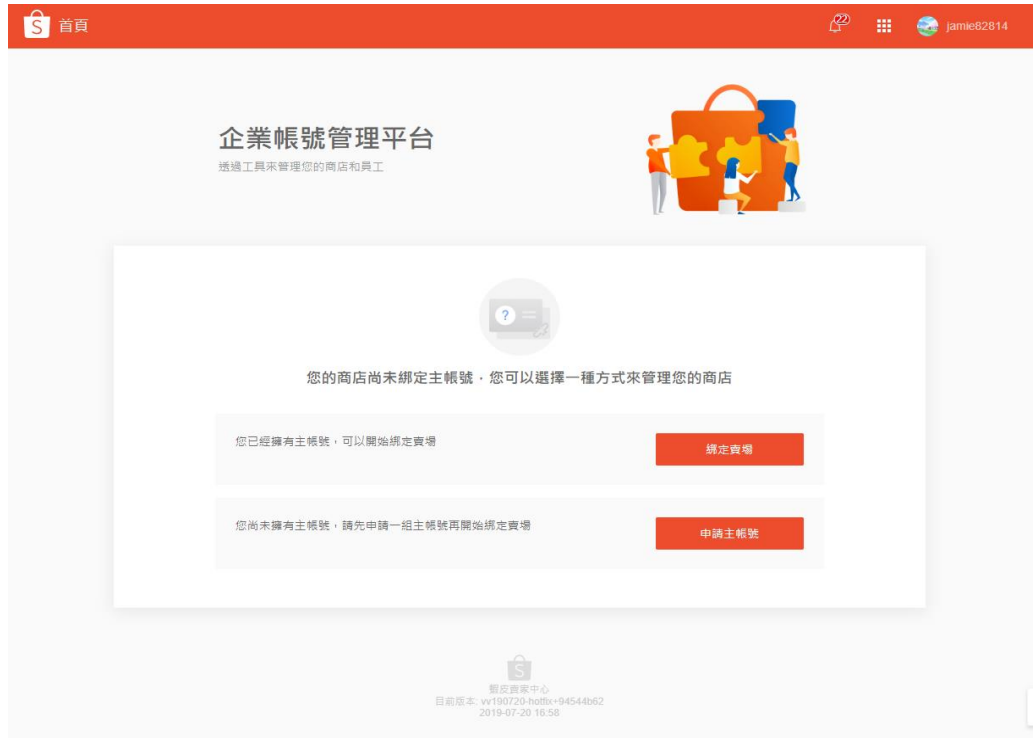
首頁

22

jamie82814

企業帳號管理平台

透過工具來管理您的商店和員工

您的商店尚未綁定主帳號，您可以選擇一種方式來管理您的商店

您已經擁有主帳號，可以開始綁定賣場

綁定賣場

您尚未擁有主帳號，請先申請一組主帳號再開始綁定賣場

申請主帳號

蝦皮賣家中心
目前版本: vv190720-hotfix+94544b62
2019-07-20 16:58